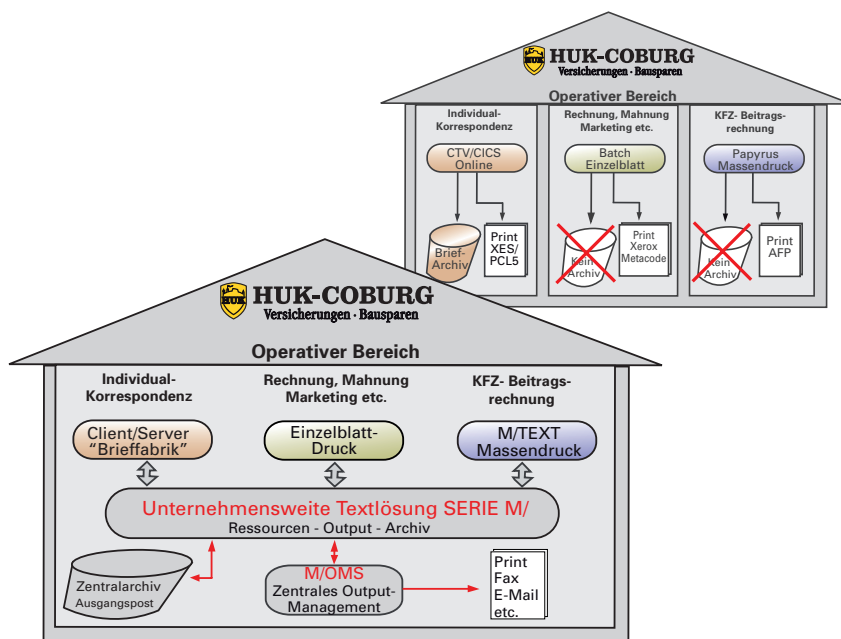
HUK-COBURG
Versicherungen · Bausparen

Operativer Bereich

Individual-Korrespondenz

CTV/CICS Online

Brief-Archiv

Print XES/ PCL5

Rechnung, Mahnung Marketing etc.

Batch Einzelblatt

Kein Archiv

Print Xerox Metacode

KFZ- Beitragsrechnung

Papyrus Massendruck

Kein Archiv

Print AFP

HUK-COBURG
Versicherungen · Bausparen

Operativer Bereich

Individual-Korrespondenz

Rechnung, Mahnung Marketing etc.

KFZ- Beitragsrechnung

Client/Server "Brieffabrik"

Einzelblatt-Druck

M/TEXT Massendruck

Unternehmensweite Textlösung SERIE M/
Ressourcen - Output - Archiv

Zentralarchiv Ausgangspost

M/OMS
Zentrales Output-Management

Print
Fax
E-Mail
etc.